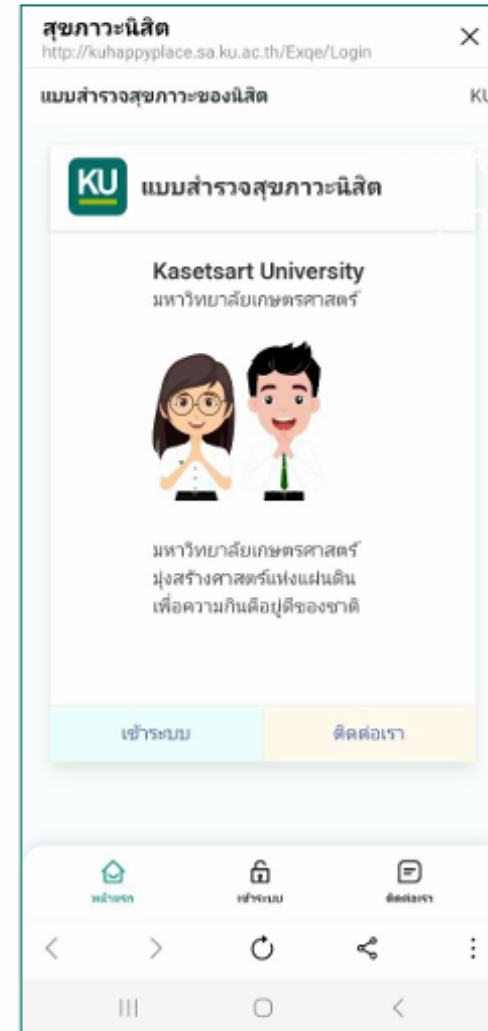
สุขภาวะนิสิต
http://kuhappyplace.sa.ku.ac.th/Exqe/Login

แบบสำรวจสุขภาวะของนิสิต

KU

KU แบบสำรวจสุขภาวะนิสิต

Kasetsart University
มหาวิทยาลัยเกษตรศาสตร์

มหาวิทยาลัยเกษตรศาสตร์
มุ่งสร้างศาสตร์แห่งแผ่นดิน
เพื่อความกินดีอยู่ดีของชาติ

เข้าระบบ

ติดต่อเรา

หน้าแรก

เข้าระบบ

ติดต่อเรา